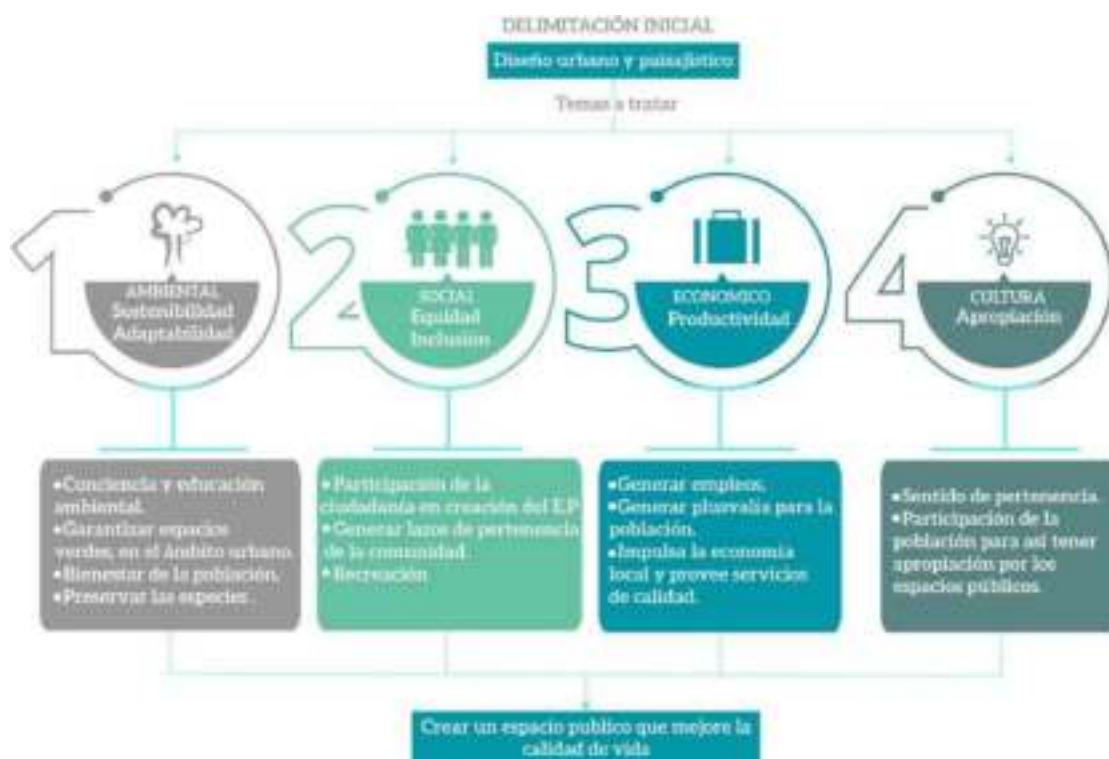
DELIMITACIÓN INICIAL

Diseño urbano y paisajístico

Temas a tratar

1

AMBIENTAL
Sostenibilidad
Adaptabilidad

2

SOCIAL
Equidad
Inclusion

3

ECONOMICO
Productividad

4

CULTURA
Apropiación

•Conciencia y educación ambiental.
•Garantizar espacios verdes, en el ámbito urbano.
•Bienestar de la población.
•Preservar las especies.

• Participación de la ciudadanía en creación del E.P
• Generar lazos de pertenencia de la comunidad.
• Recreación

•Generar empleos.
•Generar plusvalía para la población.
•Impulsa la economía local y provee servicios de calidad.

•Sentido de pertenencia.
•Participación de la población para así tener apropiación por los espacios públicos.

Crear un espacio publico que mejore la calidad de vida